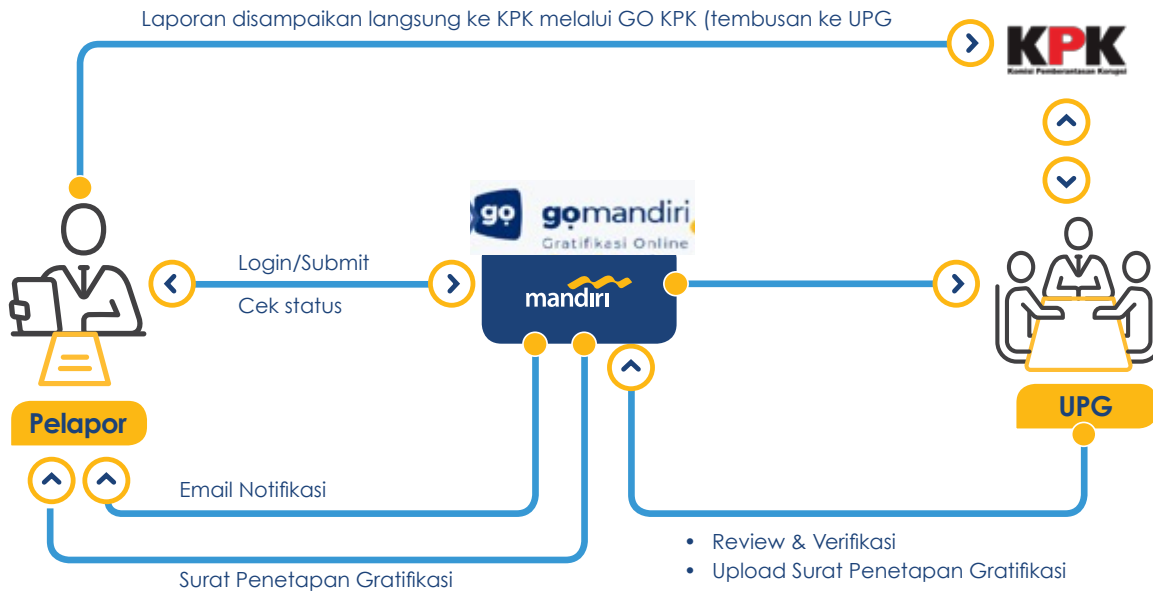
Laporan disampaikan langsung ke KPK melalui GO KPK (tembusan ke UPG

KPK
Komisi Pemberantasan Korupsi

go gomandiri
Gratifikasi Online

mandiri

Login/Submit

Cek status

Pelapor

UPG

Email Notifikasi

Surat Penetapan Gratifikasi

• Review & Verifikasi
• Upload Surat Penetapan Gratifikasi